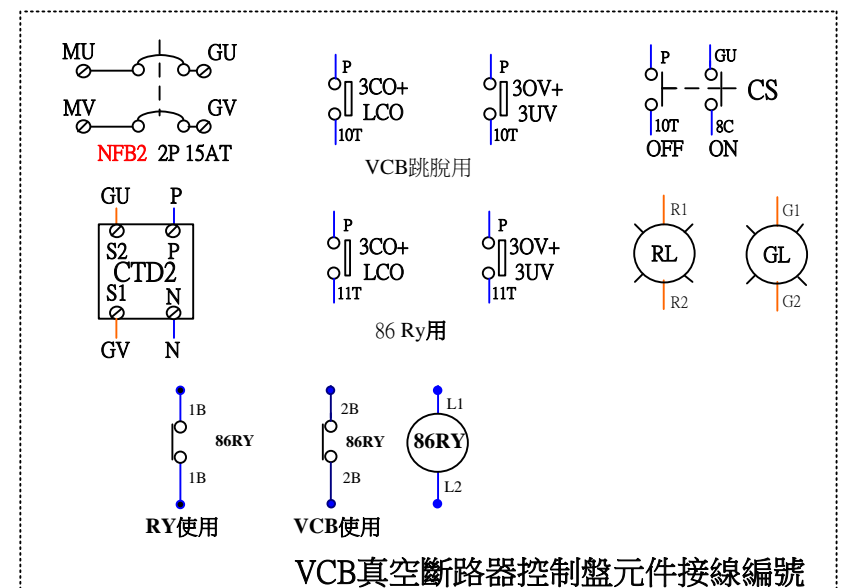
MU
GU
MV
GV
NFB2 2P 15AT

P
3CO+
LCO
10T

P
3OV+
3UV
10T

VCB跳脫用

P
GU
CS
10T
8C
OFF
ON

GU
P
S2
P
CTD2
S1
N
GV
N

P
3CO+
LCO
11T

P
3OV+
3UV
11T

86 Ry用

R1
RL
R2

G1
GL
G2

1B
86RY
1B
RY使用

2B
86RY
2B
VCB使用

L1
86RY
L2

VCB真空斷路器控制盤元件接線編號